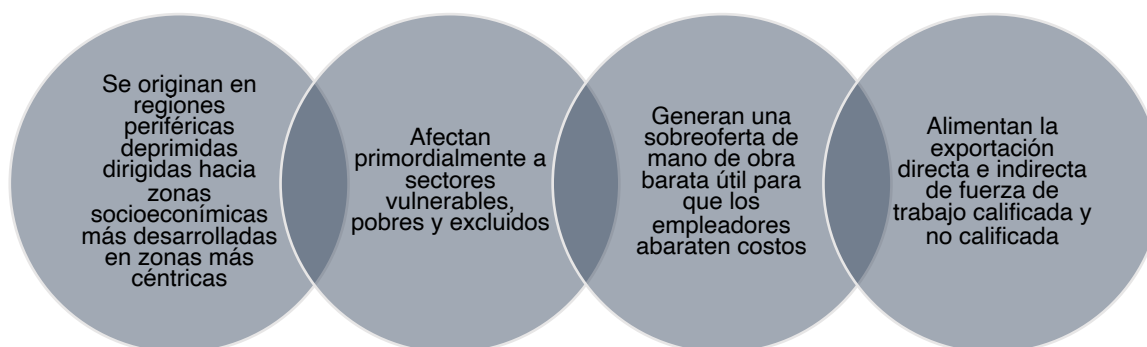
Se originan en regiones periféricas deprimidas dirigidas hacia zonas socioeconímicas más desarrolladas en zonas más céntricas

Afectan primordialmente a sectores vulnerables, pobres y excluidos

Generan una sobreoferta de mano de obra barata útil para que los empleadores abaraten costos

Alimentan la exportación directa e indirecta de fuerza de trabajo calificada y no calificada